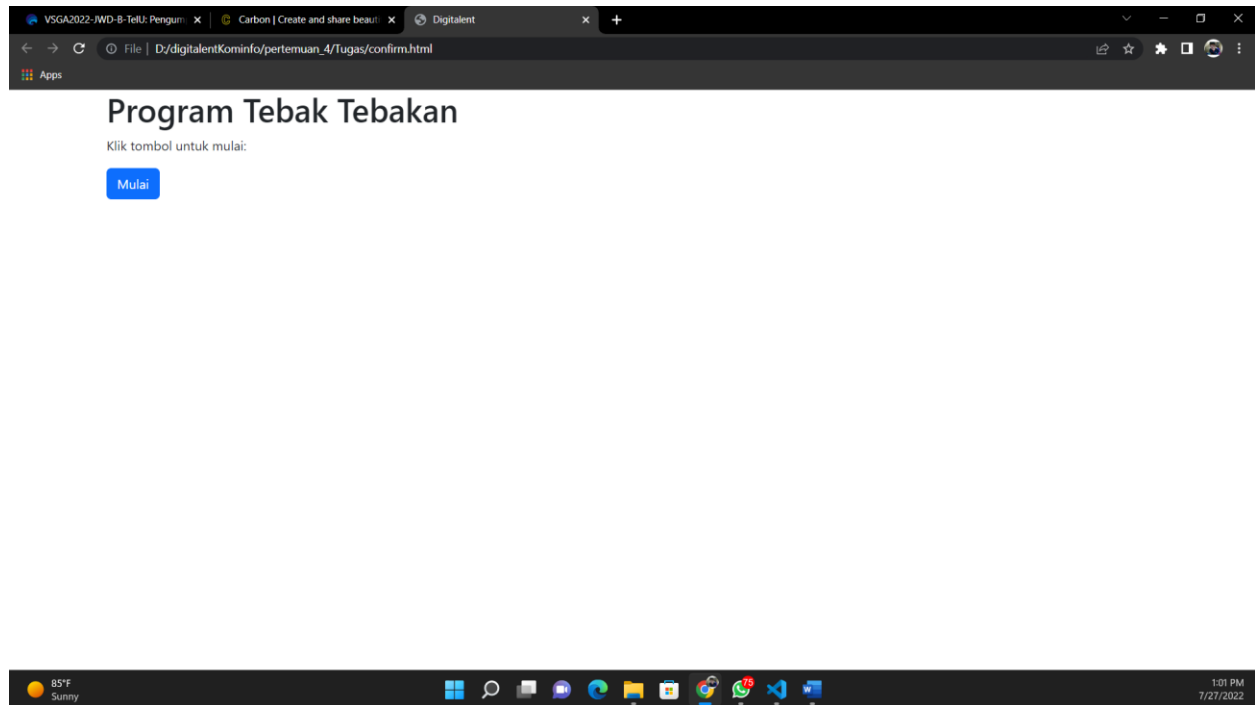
VSGA2022-JWD-B-TelU: Pengum ×
Carbon | Create and share beaut ×
Digitalent ×
+

File | D:/digitalentKominfo/pertemuan_4/Tugas/confirm.html

Apps

# Program Tebak Tebakan

Klik tombol untuk mulai:

Mulai

85°F
Sunny

75

1:01 PM
7/27/2022